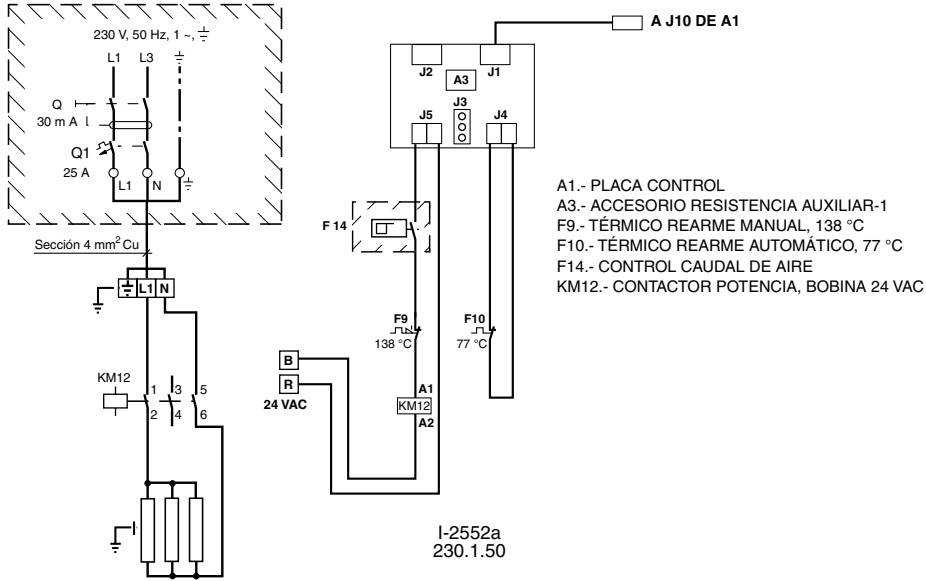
230 V, 50 Hz, 1 ~, $\frac{\perp}{=}$
L1 L3
Q
30 m A
Q1
25 A
L1 N
Sección 4 mm$^2$ Cu
L1 N
KM12
1 3 5
2 4 6

A J10 DE A1
J2 J1
A3
J3
J5 J4
F 14
F9
138 °C
F10
77 °C
B
R
24 VAC
A1
KM12
A2

A1.- PLACA CONTROL
A3.- ACCESORIO RESISTENCIA AUXILIAR-1
F9.- TÉRMICO REARME MANUAL, 138 °C
F10.- TÉRMICO REARME AUTOMÁTICO, 77 °C
F14.- CONTROL CAUDAL DE AIRE
KM12.- CONTACTOR POTENCIA, BOBINA 24 VAC

I-2552a
230.1.50